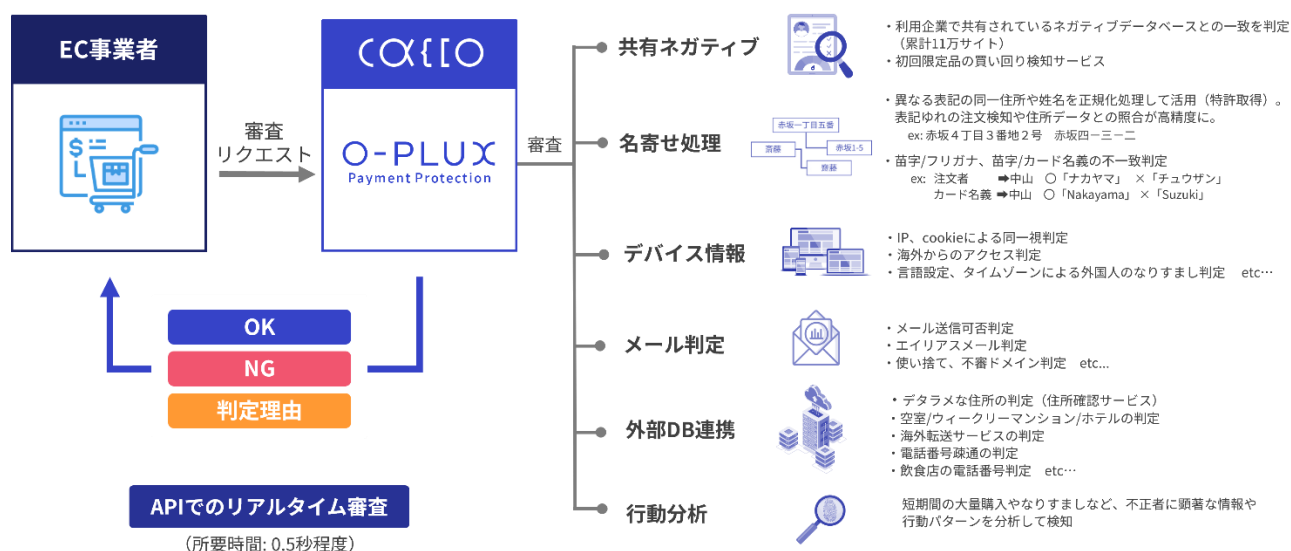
EC事業者

審査
リクエスト

cacco

O-PLUX
Payment Protection

審査

OK
NG
判定理由

APIでのリアルタイム審査
（所要時間: 0.5秒程度）

共有ネガティブ
・利用企業で共有されているネガティブデータベースとの一致を判定（累計11万サイト）
・初回限定品の買い回り検知サービス

名寄せ処理
赤坂一丁目五番
赤坂1-5
齋藤
齊藤
・異なる表記の同一住所や姓名を正規化処理して活用（特許取得）。表記ゆれの注文検知や住所データとの照合が高精度に。
ex: 赤坂４丁目３番地２号　赤坂四ー三ー二
・苗字/フリガナ、苗字/カード名義の不一致判定
ex: 注文者　➡中山　〇「ナカヤマ」　×「チュウザン」
カード名義 ➡中山　〇「Nakayama」 ×「Suzuki」

デバイス情報
・IP、cookieによる同一視判定
・海外からのアクセス判定
・言語設定、タイムゾーンによる外国人のなりすまし判定　etc…

メール判定
・メール送信可否判定
・エイリアスメール判定
・使い捨て、不審ドメイン判定　etc...

外部DB連携
・デタラメな住所の判定（住所確認サービス）
・空室/ウィークリーマンション/ホテルの判定
・海外転送サービスの判定
・電話番号疎通の判定
・飲食店の電話番号判定　etc…

行動分析
短期間の大量購入やなりすましなど、不正者に顕著な情報や行動パターンを分析して検知